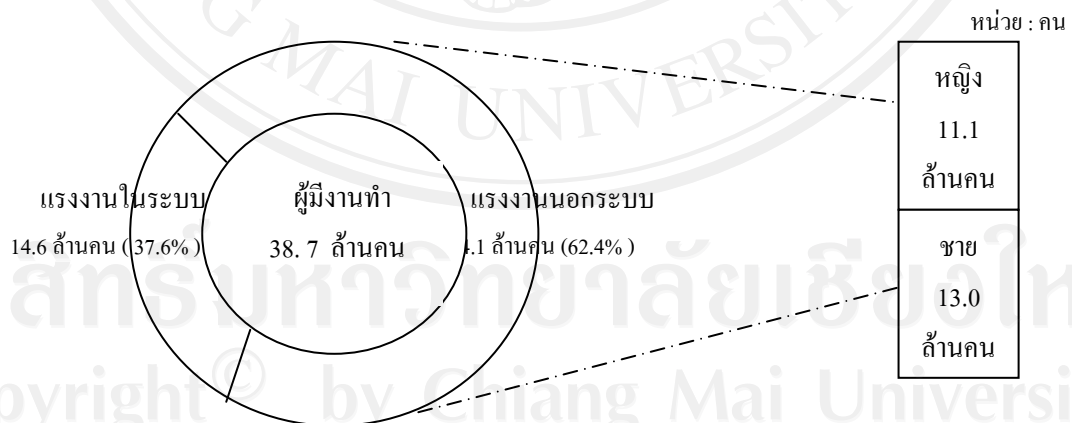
หน่วย : คน

แรงงานในระบบ
14.6 ล้านคน (37.6% )

ผู้มีงานทำ
38. 7 ล้านคน

แรงงานนอกระบบ
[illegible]4.1 ล้านคน (62.4% )

หญิง
11.1
ล้านคน

ชาย
13.0
ล้านคน

ลิขสิทธิ์มหาวิทยาลัยเชียงใหม่
Copyright © by Chiang Mai University